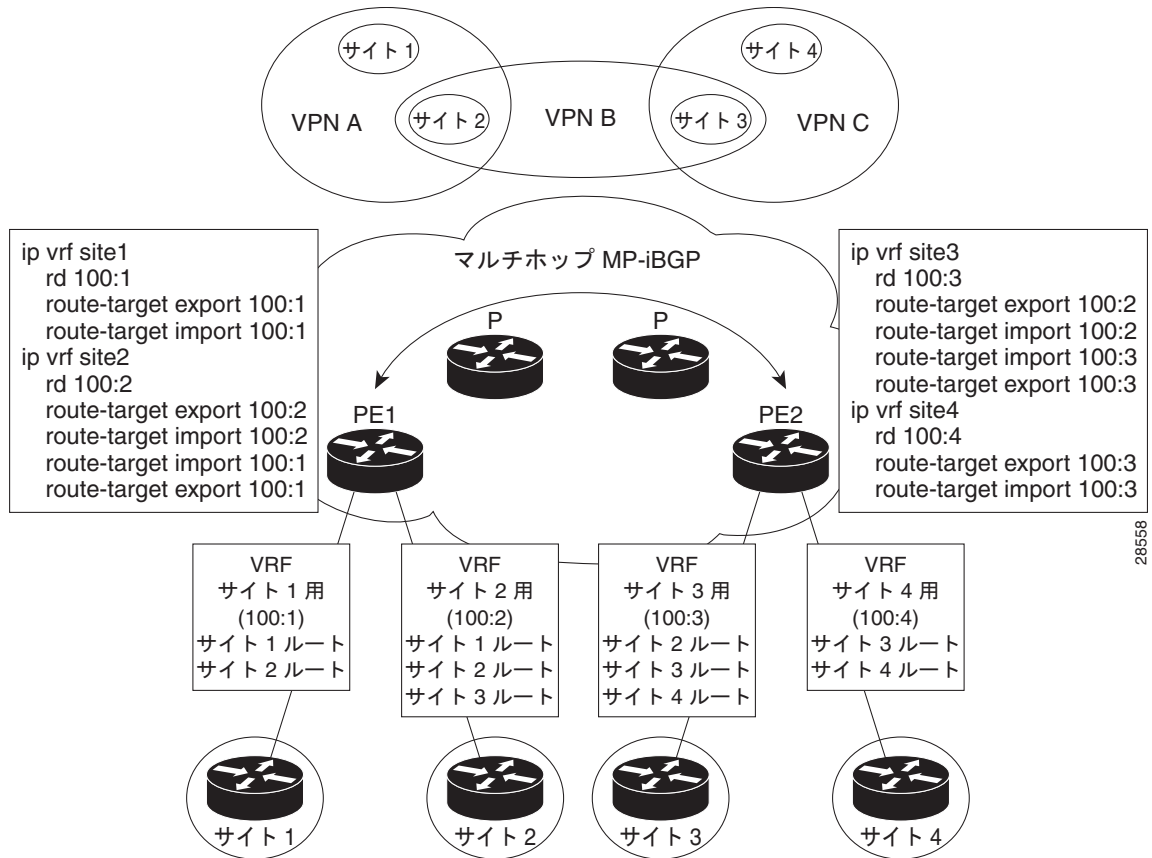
サイト 1

VPN A

サイト 2

VPN B

サイト 4

サイト 3

VPN C

ip vrf site1
rd 100:1
route-target export 100:1
route-target import 100:1
ip vrf site2
rd 100:2
route-target export 100:2
route-target import 100:2
route-target import 100:1
route-target export 100:1

マルチホップ MP-iBGP

P

P

PE1

PE2

ip vrf site3
rd 100:3
route-target export 100:2
route-target import 100:2
route-target import 100:3
route-target export 100:3
ip vrf site4
rd 100:4
route-target export 100:3
route-target import 100:3

28558

VRF
サイト 1 用
(100:1)
サイト 1 ルート
サイト 2 ルート

VRF
サイト 2 用
(100:2)
サイト 1 ルート
サイト 2 ルート
サイト 3 ルート

VRF
サイト 3 用
(100:3)
サイト 2 ルート
サイト 3 ルート
サイト 4 ルート

VRF
サイト 4 用
(100:4)
サイト 3 ルート
サイト 4 ルート

サイト 1

サイト 2

サイト 3

サイト 4